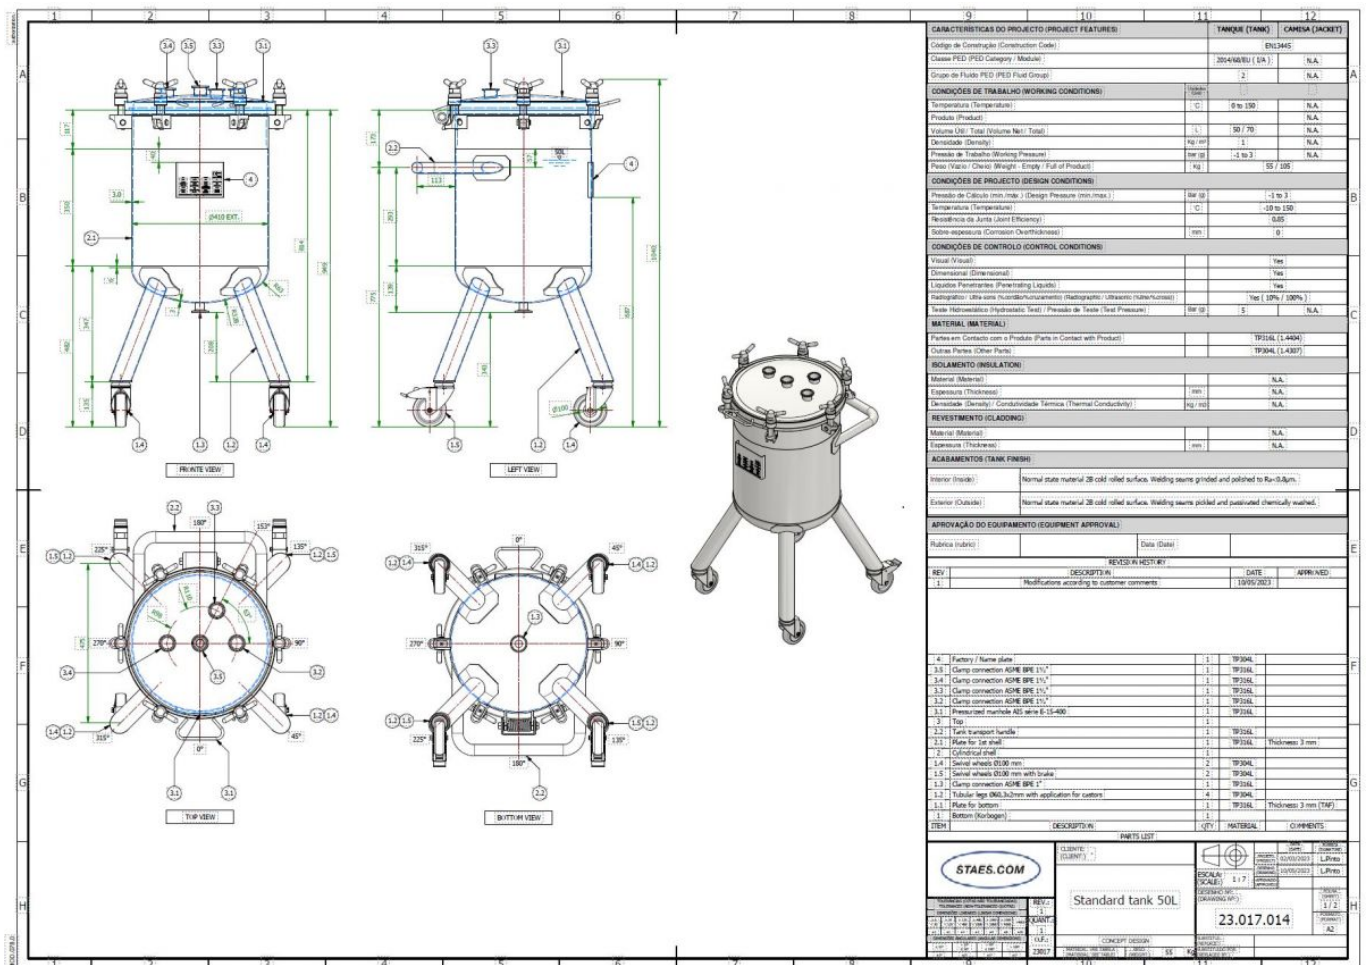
1 2 3 4 5 6 7 8 9 10 11 12

A B C D E F G H

| CARACTERÍSTICAS DO PROJECTO (PROJECT FEATURES) | | TANQUE (TANK) | CAMISA (JACKET) |
|---|---|---|---|
| Codigo de Construção (Construction Code) | | EN13445 | |
| Classe PED (PED Category / Module) | | 2014/68/EU ( I/A ) | N.A. |
| Grupo de Fluido PED (PED Fluid Group) | | 2 | N.A. |
| CONDIÇÕES DE TRABALHO (WORKING CONDITIONS) | | | |
| Temperatura (Temperature) | °C | 0 to 150 | N.A. |
| Produto (Product) | | | N.A. |
| Volume Útil / Total (Volume Net / Total) | L | 50 / 70 | N.A. |
| Densidade (Density) | kg/m³ | 1 | N.A. |
| Pressão de Trabalho (Working Pressure) | bar (g) | -1 to 3 | N.A. |
| Peso (Vazio / Cheio) (Weight - Empty / Full of Product) | kg | 55 / 105 | |
| CONDIÇÕES DE PROJECTO (DESIGN CONDITIONS) | | | |
| Pressão de Cálculo (min./max.) (Design Pressure (min./max.)) | bar (g) | -1 to 3 | |
| Temperatura (Temperature) | °C | -10 to 150 | |
| Resistência da Junta (Joint Efficiency) | | 0,85 | |
| Sobre-espessura (Corrosion Overthickness) | mm | 0 | |
| CONDIÇÕES DE CONTROLO (CONTROL CONDITIONS) | | | |
| Visual (Visual) | | Yes | |
| Dimensional (Dimensional) | | Yes | |
| Liquidos Penetrantes (Penetrating Liquids) | | Yes | |
| Radiográfico / Ultra-sons (Radiographic / Ultrasonic) | | Yes ( 10% / 100% ) | |
| Teste Hidrostático (Hydrostatic Test) / Pressão de Teste (Test Pressure) | bar (g) | 5 | N.A. |
| MATERIAL (MATERIAL) | | | |
| Partes em Contacto com o Produto (Parts in Contact with Product) | | TP316L (1.4404) | |
| Outras Partes (Other Parts) | | TP304L (1.4307) | |
| ISOLAMENTO (INSULATION) | | | |
| Material (Material) | | N.A. | |
| Espessura (Thickness) | mm | N.A. | |
| Densidade (Density) / Condutividade Térmica (Thermal Conductivity) | kg/m³ | N.A. | |
| REVESTIMENTO (CLADDING) | | | |
| Material (Material) | | N.A. | |
| Espessura (Thickness) | mm | N.A. | |
| ACABAMENTOS (TANK FINISH) | | | |
| Interior (Inside) | Normal state material 2B cold rolled surface. Welding seams grinded and polished to Ra<0,8μm. | | |
| Exterior (Outside) | Normal state material 2B cold rolled surface. Welding seams pickled and passivated chemically washed. | | |
| APROVAÇÃO DO EQUIPAMENTO (EQUIPMENT APPROVAL) | | | |
| Rubrica (rubric) | Data (Date) | | |

REVISION HISTORY
| REV | DESCRIPTION | DATE | APPROVED |
|---|---|---|---|
| 1 | Modifications according to customer comments | 10/05/2023 | |

| ITEM | DESCRIPTION | QTY | MATERIAL | COMMENTS |
|---|---|---|---|---|
| 4 | Factory / Name plate | 1 | TP304L | |
| 3.5 | Clamp connection ASME BPE 1½" | 1 | TP316L | |
| 3.4 | Clamp connection ASME BPE 1½" | 1 | TP316L | |
| 3.3 | Clamp connection ASME BPE 1½" | 1 | TP316L | |
| 3.2 | Clamp connection ASME BPE 1½" | 1 | TP316L | |
| 3.1 | Pressurized manhole ABS série E-15-400 | 1 | TP316L | |
| 3 | Top | 1 | | |
| 2.2 | Tank transport handle | 1 | TP316L | |
| 2.1 | Plate for 1st shell | 1 | TP316L | Thickness 3 mm |
| 2 | Cylindrical shell | 1 | | |
| 1.4 | Swivel wheels Ø100 mm | 2 | TP304L | |
| 1.5 | Swivel wheels Ø100 mm with brake | 2 | TP304L | |
| 1.3 | Clamp connection ASME BPE 1" | 1 | TP316L | |
| 1.2 | Tubular legs Ø60,3x2mm with application for castors | 4 | TP304L | |
| 1.1 | Plate for bottom | 1 | TP316L | Thickness 3 mm (TAF) |
| 1 | Bottom (Korbogen) | 1 | | |

PARTS LIST

STAES.COM
CLIENTE (CLIENT):
Standard tank 50L
ESCALA (SCALE): 1:7
DESENHO Nº (DRAWING Nº)
23.017.014
02/03/2023 L.Pinto
10/05/2023 L.Pinto
1/2
A2
REV. 1
CONCEPT DESIGN
55

FRONTE VIEW
LEFT VIEW
TOP VIEW
BOTTOM VIEW

3.4 3.5 3.3 3.1 2.1 2.2 4 1.1 1.2 1.3 1.4 1.5 3.2
Ø410 EXT.
50L
Ø100
180° 153° 135° 225° 270° 90° 315° 45° 0°